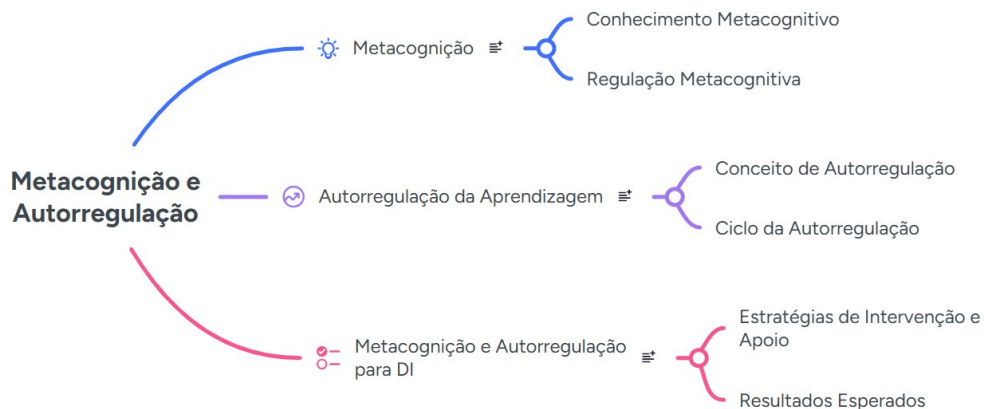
Metacognição e Autorregulação

Metacognição

Conhecimento Metacognitivo

Regulação Metacognitiva

Autorregulação da Aprendizagem

Conceito de Autorregulação

Ciclo da Autorregulação

Metacognição e Autorregulação para DI

Estratégias de Intervenção e Apoio

Resultados Esperados